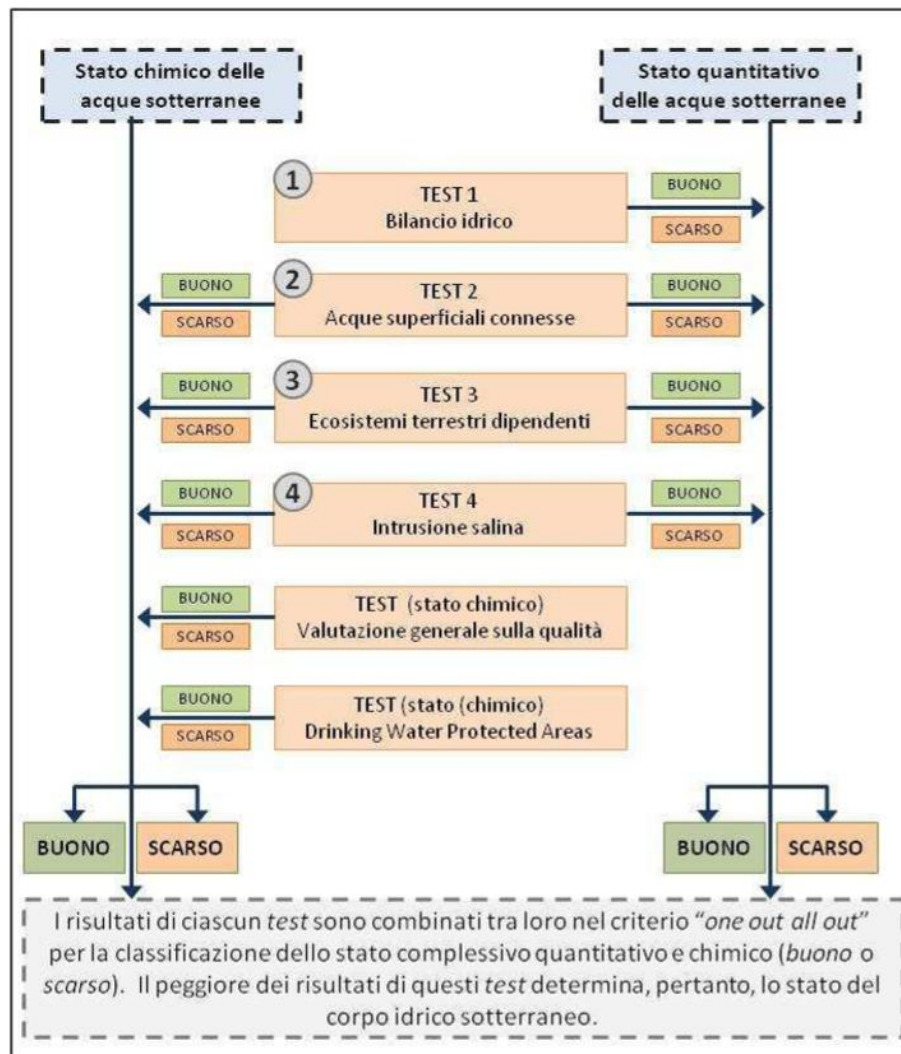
Stato chimico delle acque sotterranee

Stato quantitativo delle acque sotterranee

1
TEST 1
Bilancio idrico
BUONO
SCARSO

BUONO
SCARSO
2
TEST 2
Acque superficiali connesse
BUONO
SCARSO

BUONO
SCARSO
3
TEST 3
Ecosistemi terrestri dipendenti
BUONO
SCARSO

BUONO
SCARSO
4
TEST 4
Intrusione salina
BUONO
SCARSO

BUONO
SCARSO
TEST (stato chimico)
Valutazione generale sulla qualità

BUONO
SCARSO
TEST (stato (chimico)
Drinking Water Protected Areas

BUONO
SCARSO

BUONO
SCARSO

I risultati di ciascun *test* sono combinati tra loro nel criterio "*one out all out*" per la classificazione dello stato complessivo quantitativo e chimico (*buono* o *scarso*). Il peggiore dei risultati di questi *test* determina, pertanto, lo stato del corpo idrico sotterraneo.